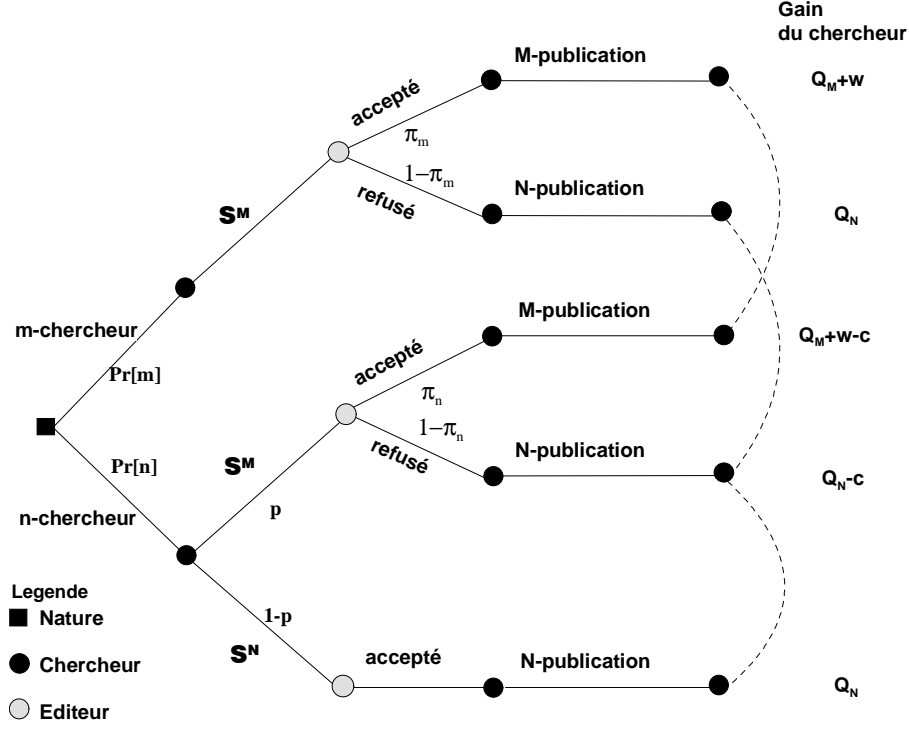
Gain du chercheur

accepté

M-publication

$Q_M$+w

$\pi_m$

$1-\pi_m$

refusé

N-publication

$Q_N$

$S^M$

M-publication

m-chercheur

$Q_M$+w-c

Pr[m]

accepté

$\pi_n$

$1-\pi_n$

refusé

N-publication

Pr[n]

$S^M$

$Q_N$-c

n-chercheur

p

Legende

Nature

1-p

Chercheur

$S^N$

accepté

N-publication

$Q_N$

Editeur